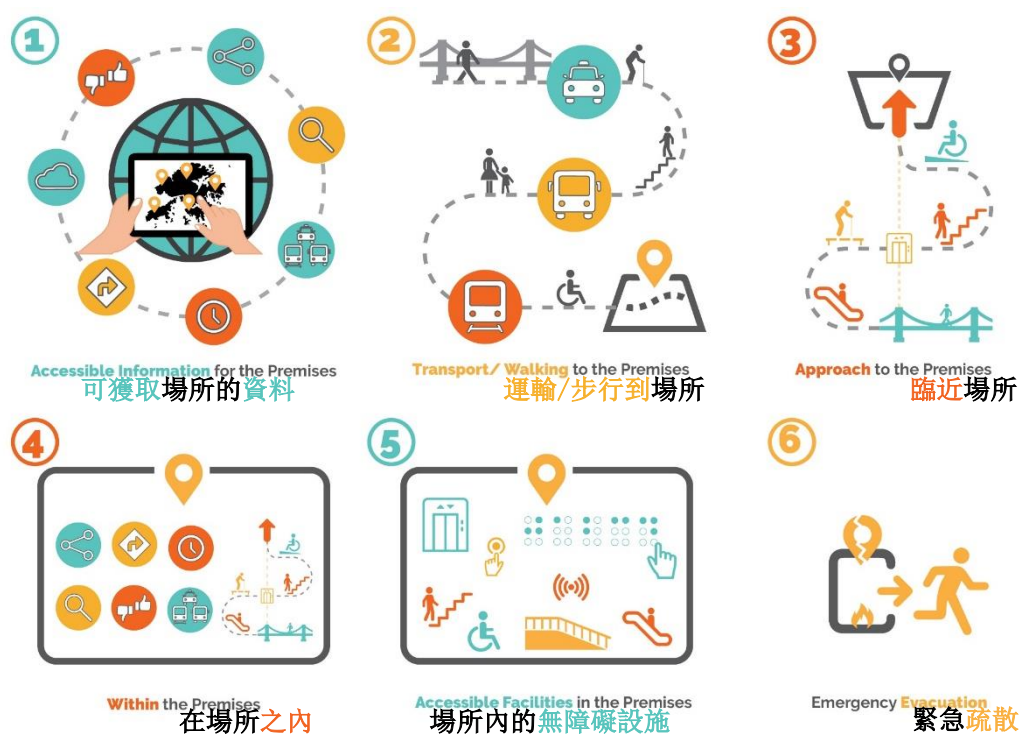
1

Accessible Information for the Premises
可獲取場所的資料

2

Transport/ Walking to the Premises
運輸/步行到場所

3

Approach to the Premises
臨近場所

4

Within the Premises
在場所之內

5

Accessible Facilities in the Premises
場所內的無障礙設施

6

Emergency Evacuation
緊急疏散